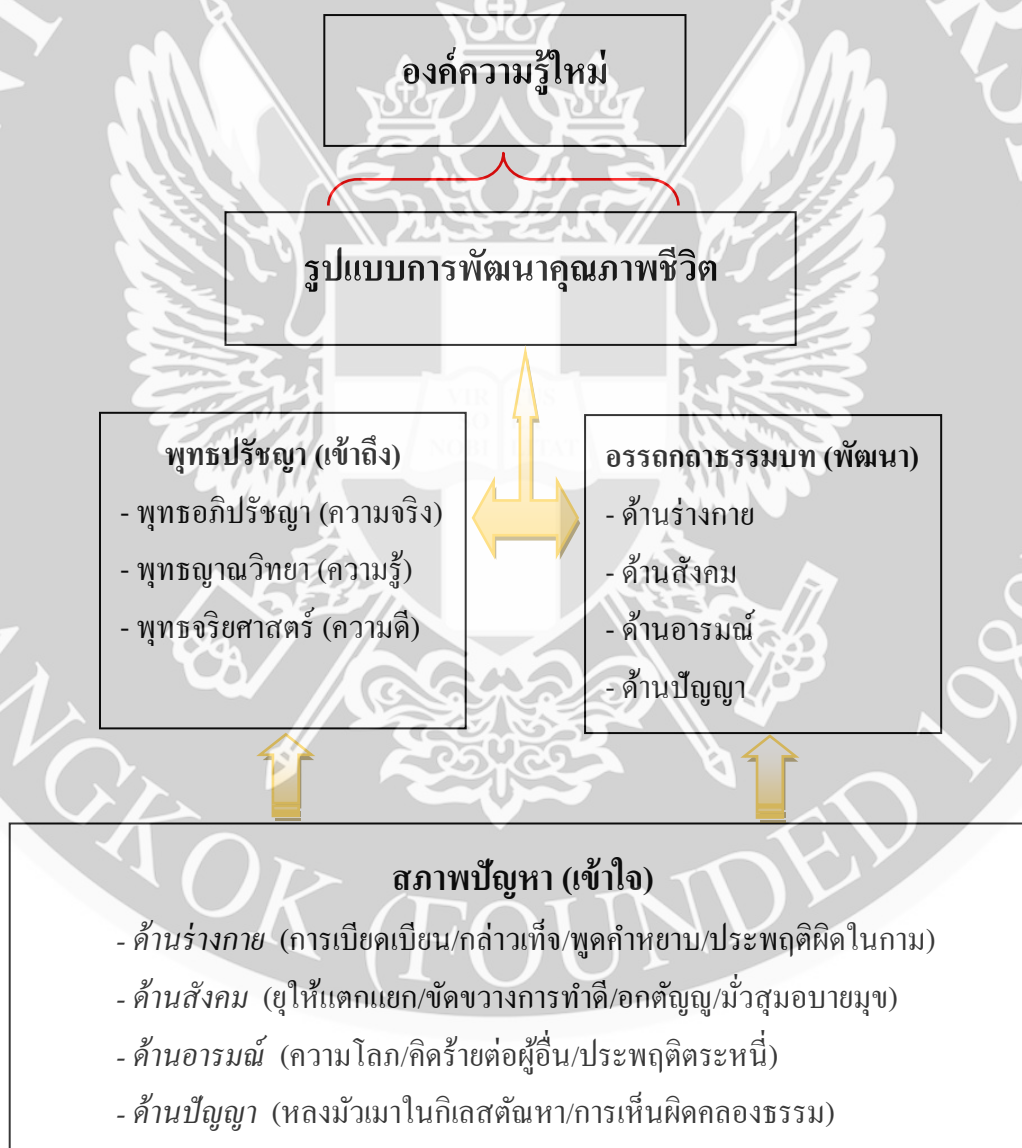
องค์ความรู้ใหม่

รูปแบบการพัฒนาคุณภาพชีวิต

พุทธปรัชญา (เข้าถึง)
- พุทธอภิปรัชญา (ความจริง)
- พุทธญาณวิทยา (ความรู้)
- พุทธจริยศาสตร์ (ความดี)

อรรถกถาธรรมบท (พัฒนา)
- ด้านร่างกาย
- ด้านสังคม
- ด้านอารมณ์
- ด้านปัญญา

VIRTUS
NOBILITAT

สภาพปัญหา (เข้าใจ)
- *ด้านร่างกาย* (การเบียดเบียน/กล่าวเท็จ/พูดคำหยาบ/ประพฤติผิดในกาม)
- *ด้านสังคม* (ยุให้แตกแยก/ขัดขวางการทำดี/อกตัญญู/มั่วสุมอบายมุข)
- *ด้านอารมณ์* (ความโลภ/คิดร้ายต่อผู้อื่น/ประพฤติตระหนี่)
- *ด้านปัญญา* (หลงมัวเมาในกิเลสตัณหา/การเห็นผิดคลองธรรม)

BANGKOK (FOUNDED 198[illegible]